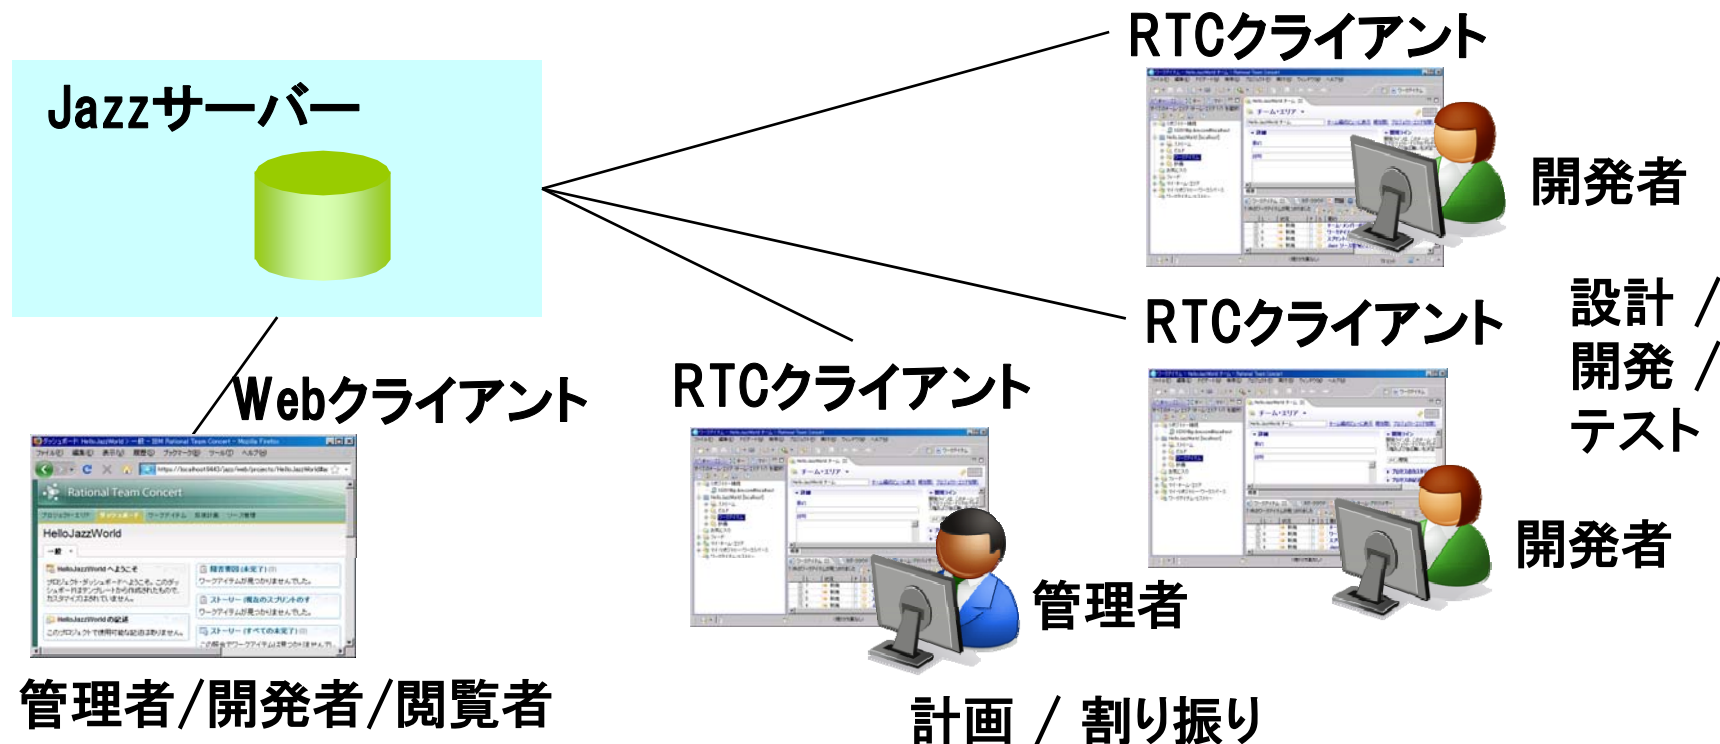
Jazzサーバー

RTCクライアント

開発者

設計 / 開発 / テスト

RTCクライアント

開発者

Webクライアント

Rational Team Concert

HelloJazzWorld

管理者/開発者/閲覧者

RTCクライアント

管理者

計画 / 割り振り